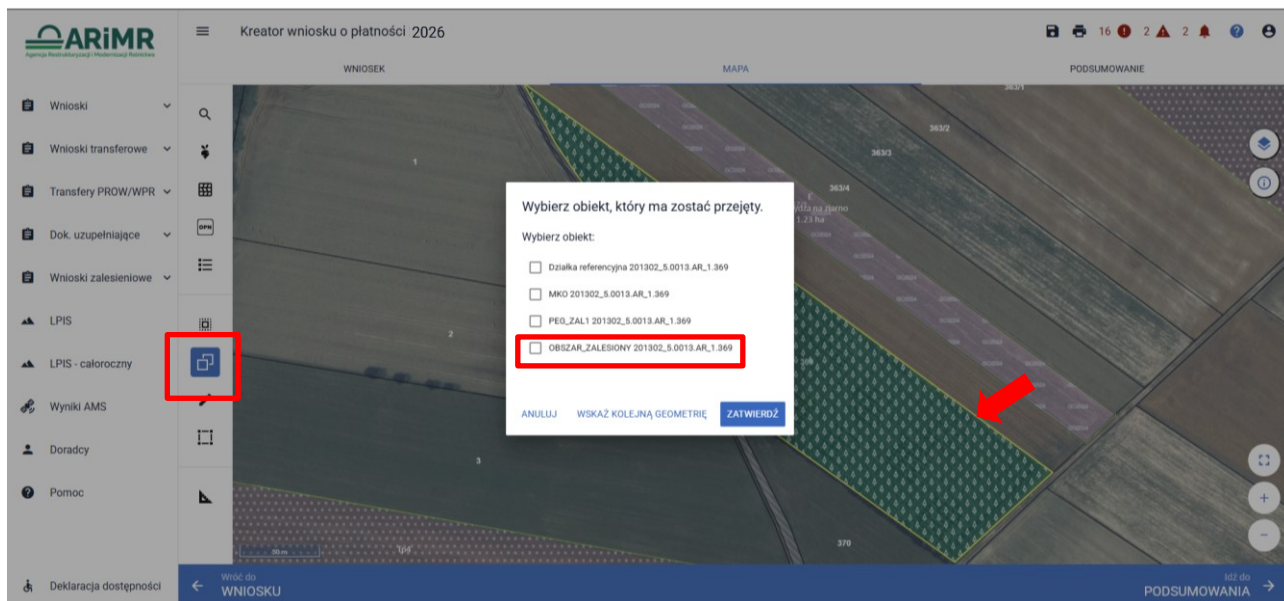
ARiMR
Agencja Restrukturyzacji i Modernizacji Rolnictwa

Kreator wniosku o płatności 2026

16 2 2

WNIOSEK
MAPA
PODSUMOWANIE

Wnioski
Wnioski transferowe
Transfery PROW/WPR
Dok. uzupełniające
Wnioski zalesieniowe
LPIS
LPIS - całoroczny
Wyniki AMS
Doradcy
Pomoc
Deklaracja dostępności

363/1
363/2
363/3
363/4
1
2
3
370

Wybierz obiekt, który ma zostać przejęty.

Wybierz obiekt:

Działka referencyjna 201302_5.0013.AR_1.369

MKO 201302_5.0013.AR_1.369

PEG_ZAL1 201302_5.0013.AR_1.369

OBSZAR_ZALESIONY 201302_5.0013.AR_1.369

ANULUJ
WSKAŻ KOLEJNĄ GEOMETRIĘ
ZATWIERDŹ

50 m

Wróć do
WNIOSKU

Idź do
PODSUMOWANIA